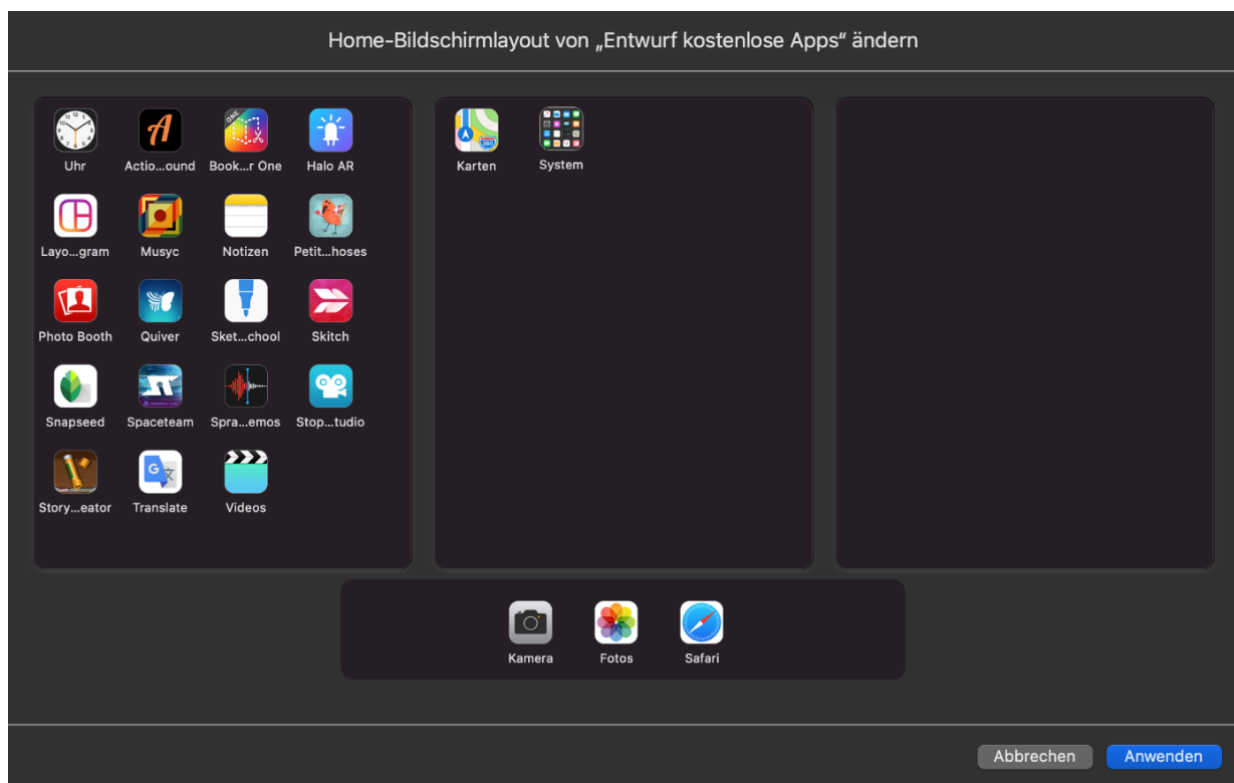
Home-Bildschirmlayout von „Entwurf kostenlose Apps“ ändern

Uhr
Actio…ound
Book…r One
Halo AR
Layo…gram
Musyc
Notizen
Petit…hoses
Photo Booth
Quiver
Sket…chool
Skitch
Snapseed
Spaceteam
Spra…emos
Stop…tudio
Story…eator
Translate
Videos

Karten
System

Kamera
Fotos
Safari

Abbrechen
Anwenden